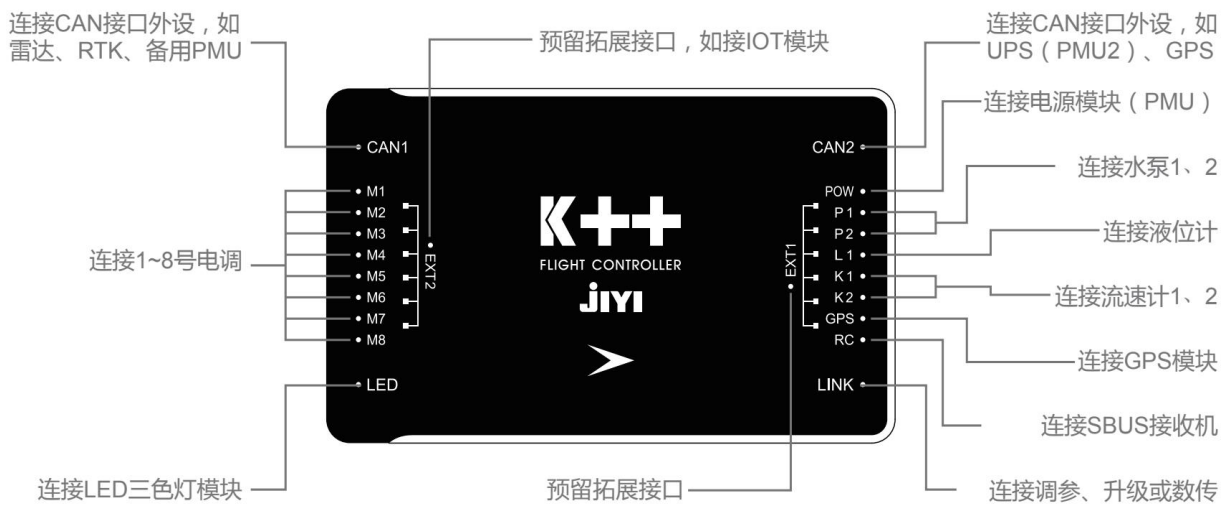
连接CAN接口外设，如雷达、RTK、备用PMU

预留拓展接口，如接IOT模块

连接CAN接口外设，如UPS（PMU2）、GPS

连接电源模块（PMU）

CAN1

CAN2

连接水泵1、2

POW

M1
M2
M3
M4
M5
M6
M7
M8

EXT2

K++

FLIGHT CONTROLLER

JIYI

EXT1

P1
P2
L1
K1
K2
GPS
RC

连接液位计

连接1~8号电调

连接流速计1、2

连接GPS模块

LED

LINK

连接SBUS接收机

连接LED三色灯模块

预留拓展接口

连接调参、升级或数传